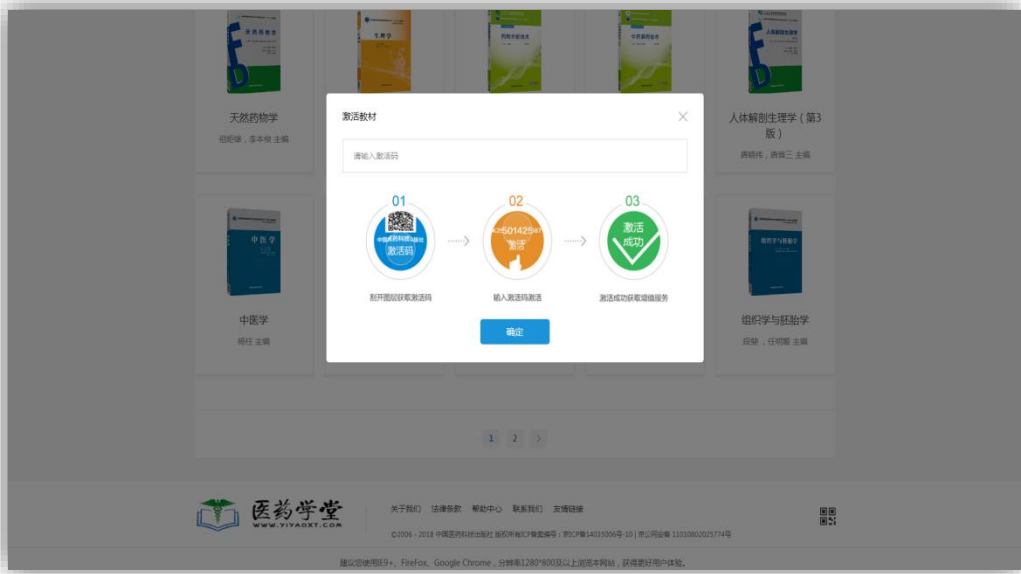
天然药物学

杨炬锋，李本俊 主编

人体解剖生理学（第3版）

唐晓伟，唐省三 主编

中医学

杨柱 主编

组织学与胚胎学

应黎，任明姬 主编

激活教材

请输入激活码

01

中国医药科技出版社

激活码

02

501425

激活

03

激活成功

刮开图层获取激活码

输入激活码激活

激活成功获取增值服务

确定

1 2 >

医药学堂

WWW.YIYAOXT.COM

关于我们 法律条款 帮助中心 联系我们 友情链接

©2006 - 2018 中国医药科技出版社 版权所有ICP备案编号：京ICP备14035006号-10 | 京公网安备 11010802025774号

建议您使用IE9+、FireFox、Google Chrome，分辨率1280*800及以上浏览本网站，获得更好用户体验。